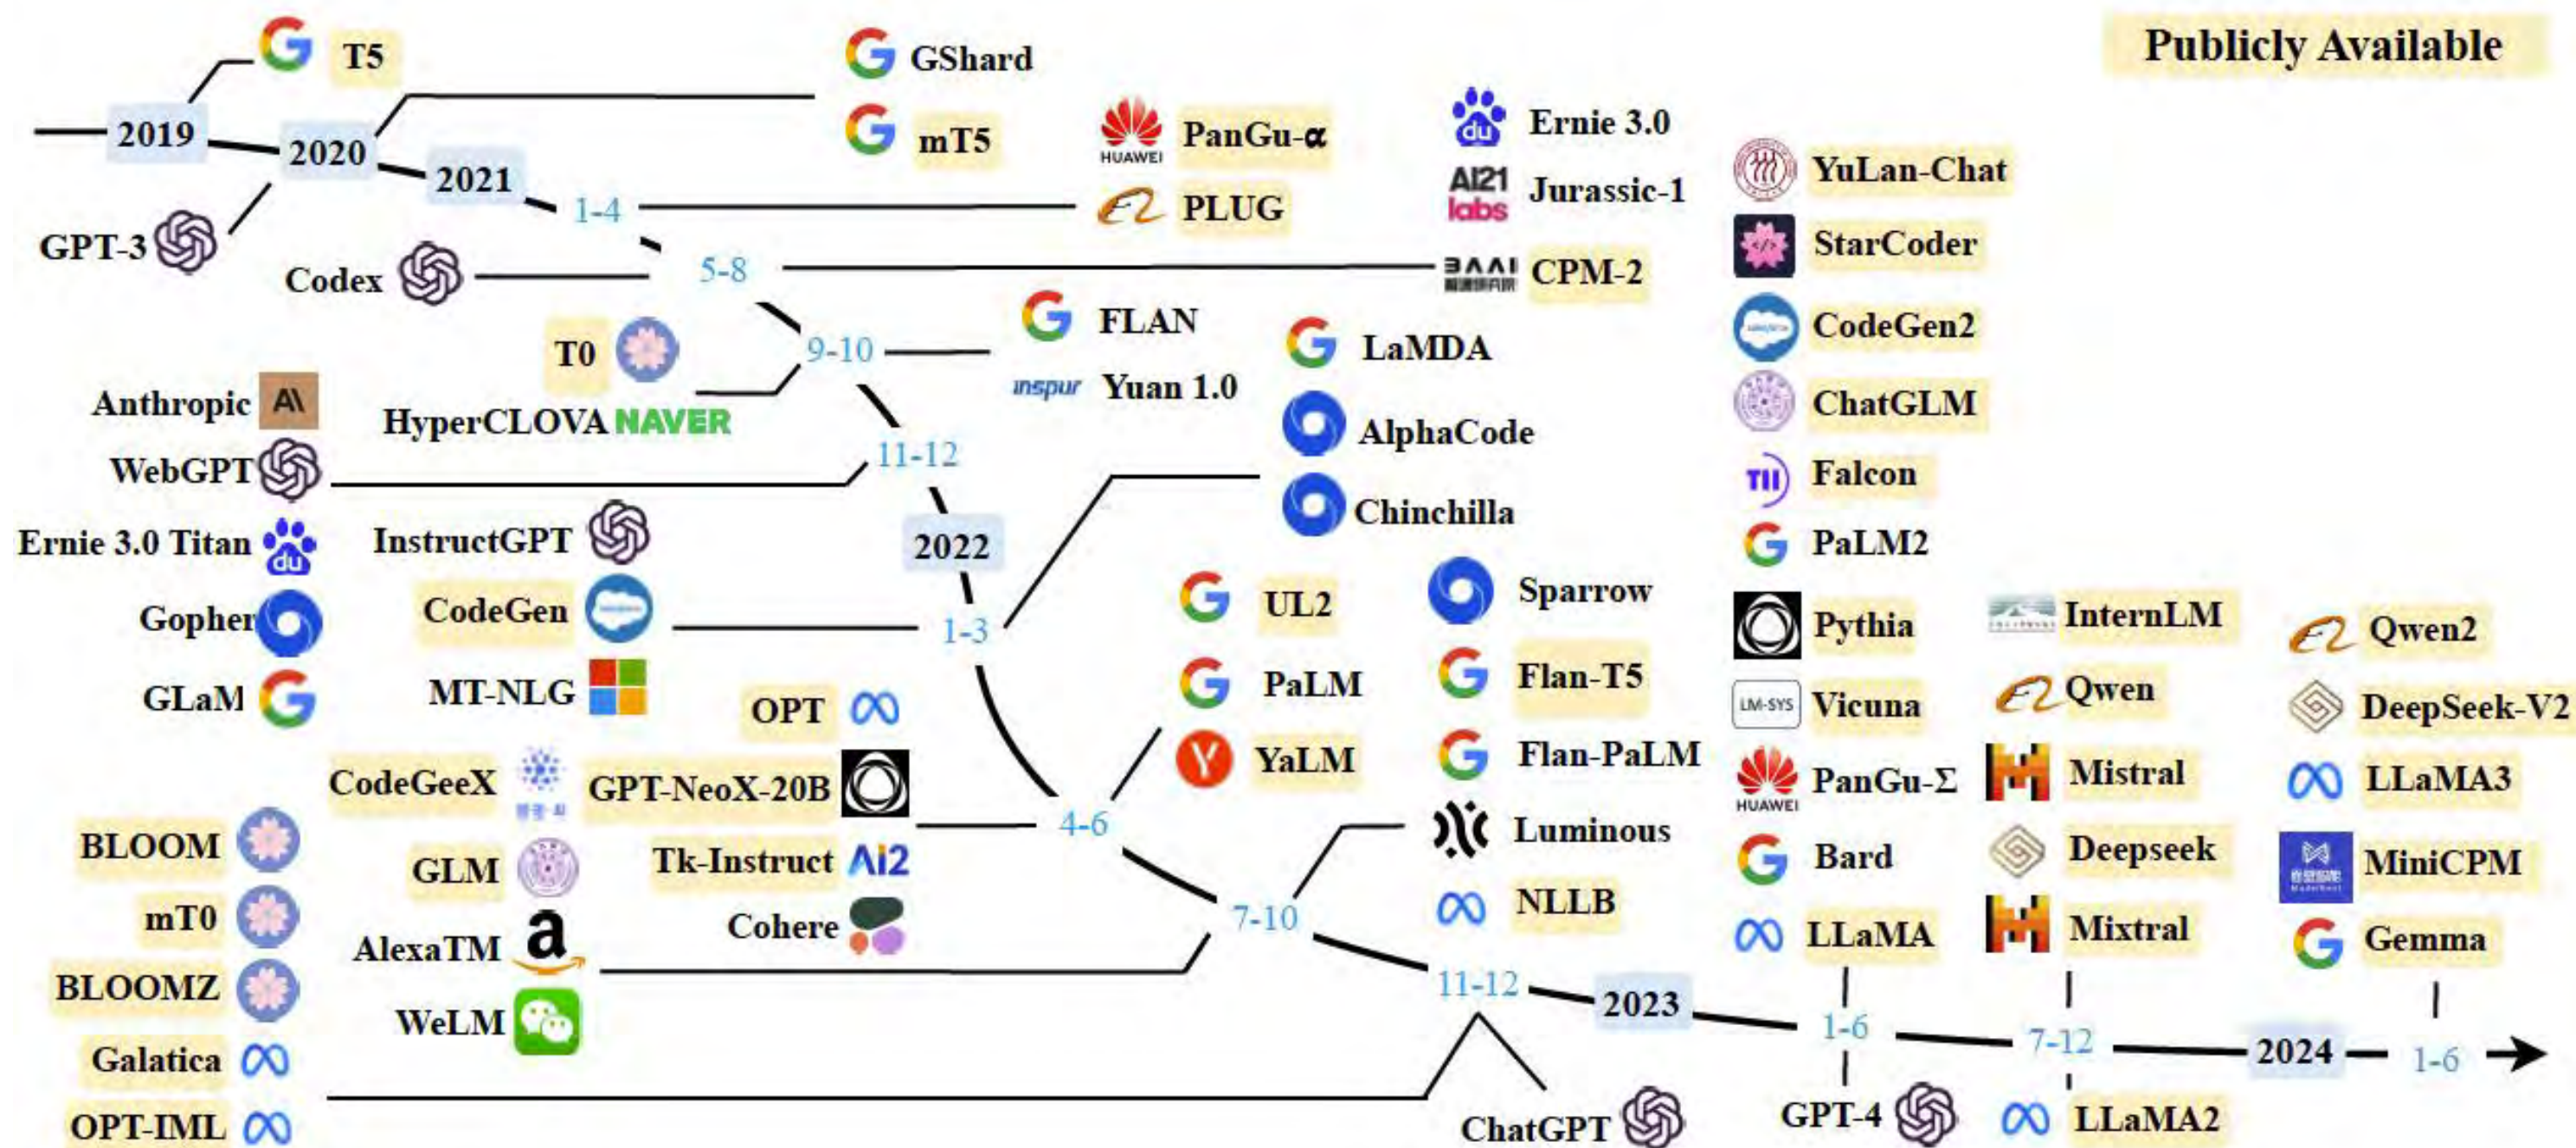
Publicly Available

2019
T5
GPT-3
2020
GShard
mT5
2021
1-4
PanGu-α
HUAWEI
PLUG
Ernie 3.0
AI21 labs
Jurassic-1
Codex
5-8
CPM-2
T0
9-10
FLAN
inspur
Yuan 1.0
LaMDA
Anthropic
HyperCLOVA NAVER
WebGPT
11-12
AlphaCode
Chinchilla
Ernie 3.0 Titan
InstructGPT
2022
Gopher
CodeGen
1-3
GLaM
MT-NLG
UL2
PaLM
YaLM
Sparrow
Flan-T5
Flan-PaLM
OPT
CodeGeeX
GPT-NeoX-20B
4-6
BLOOM
GLM
Tk-Instruct
Luminous
NLLB
mT0
AlexaTM
Cohere
7-10
BLOOMZ
WeLM
11-12
2023
Galatica
OPT-IML
ChatGPT
YuLan-Chat
StarCoder
CodeGen2
ChatGLM
Falcon
PaLM2
Pythia
Vicuna
PanGu-Σ
HUAWEI
Bard
LLaMA
1-6
GPT-4
InternLM
Qwen
Mistral
Deepseek
Mixtral
7-12
LLaMA2
Qwen2
DeepSeek-V2
LLaMA3
MiniCPM
Gemma
2024
1-6